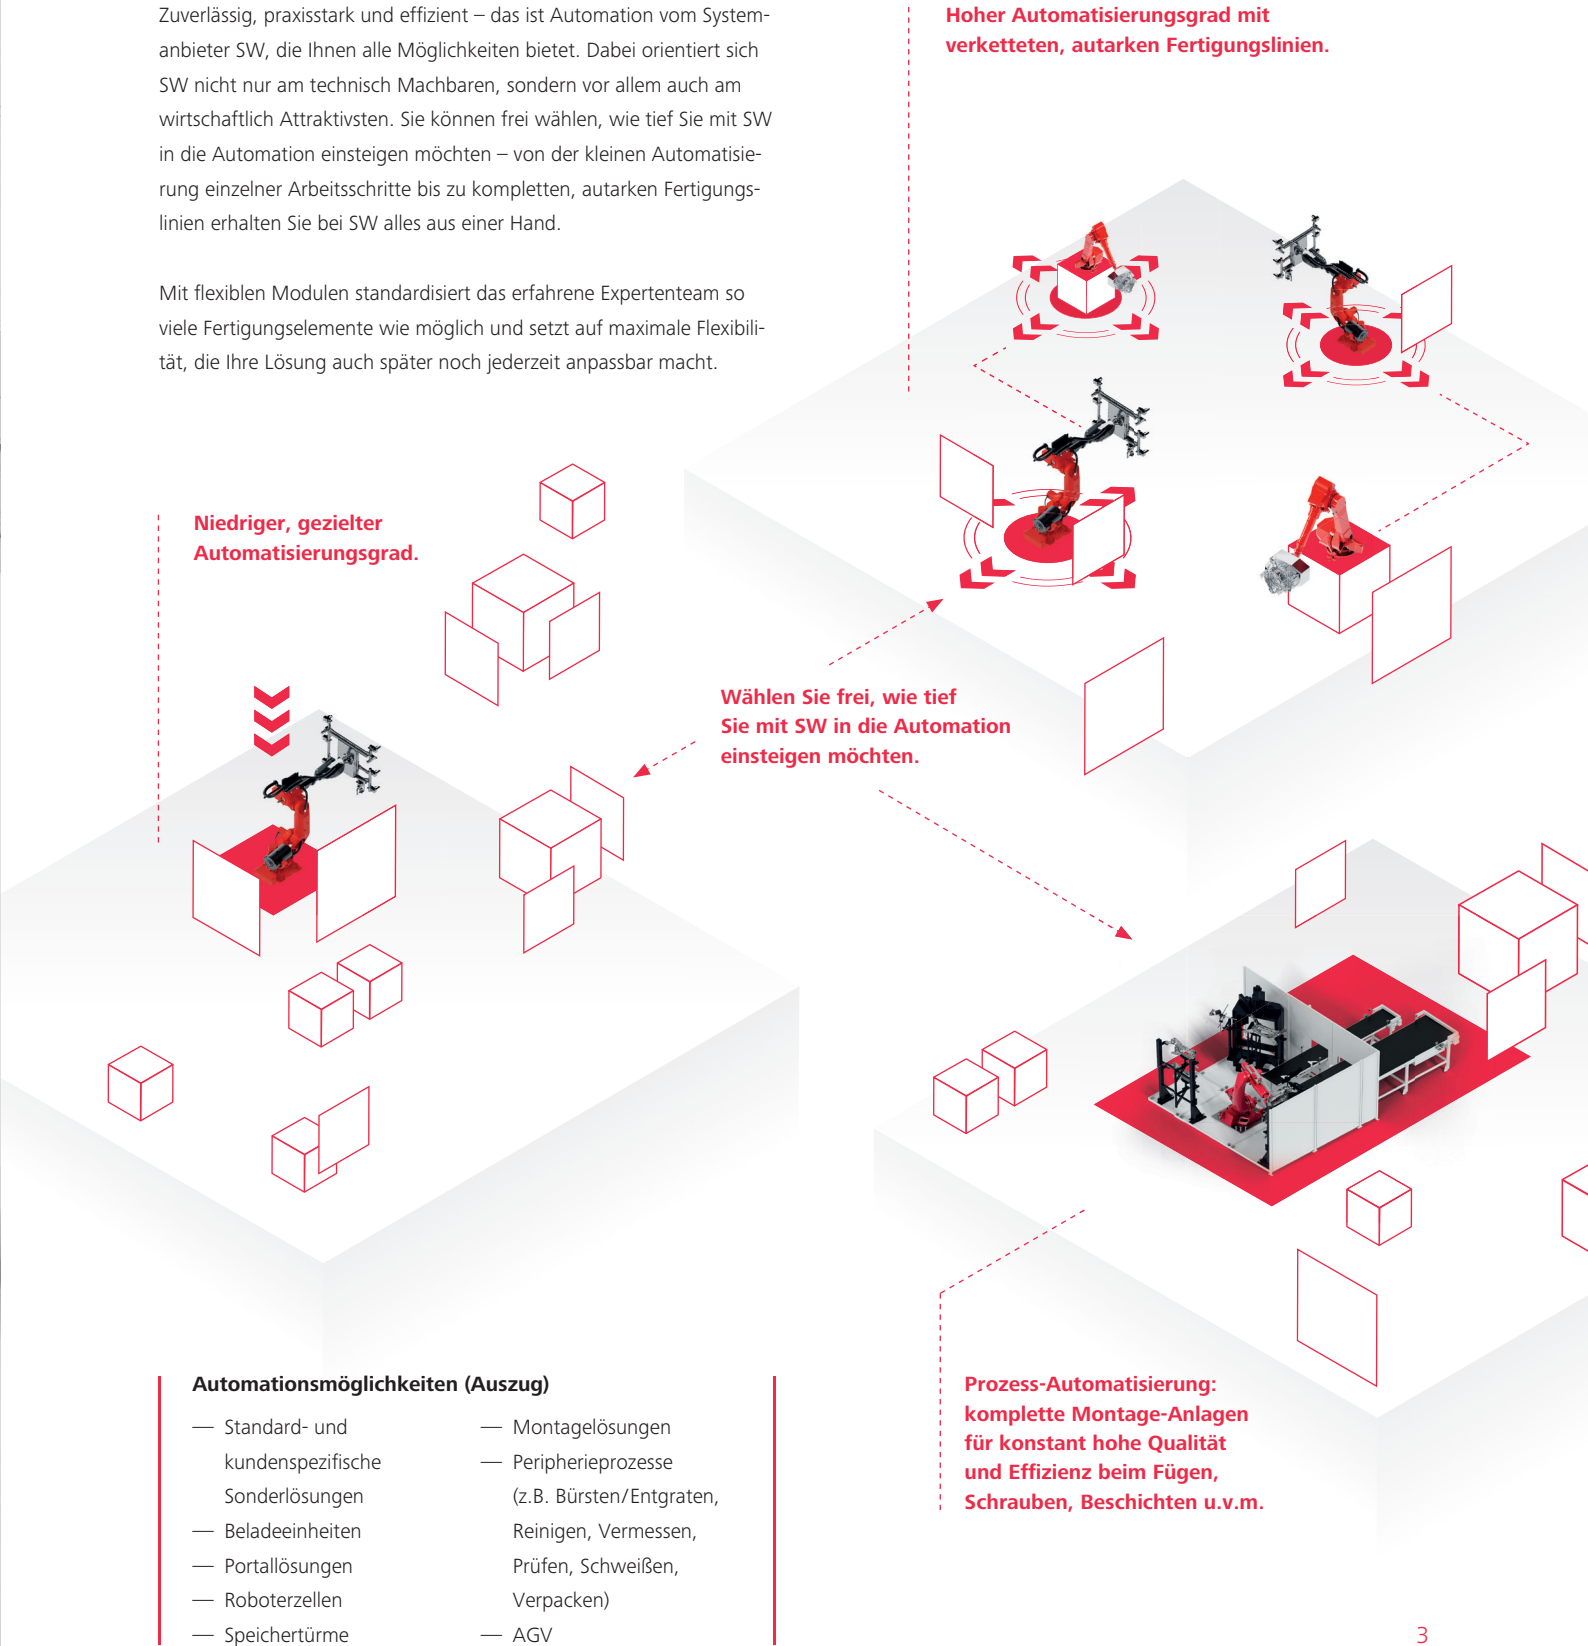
Zuverlässig, praxisstark und effizient – das ist Automation vom Systemanbieter SW, die Ihnen alle Möglichkeiten bietet. Dabei orientiert sich SW nicht nur am technisch Machbaren, sondern vor allem auch am wirtschaftlich Attraktivsten. Sie können frei wählen, wie tief Sie mit SW in die Automation einsteigen möchten – von der kleinen Automatisierung einzelner Arbeitsschritte bis zu kompletten, autarken Fertigungslinien erhalten Sie bei SW alles aus einer Hand.

Mit flexiblen Modulen standardisiert das erfahrene Expertenteam so viele Fertigungselemente wie möglich und setzt auf maximale Flexibilität, die Ihre Lösung auch später noch jederzeit anpassbar macht.

Hoher Automatisierungsgrad mit verketteten, autarken Fertigungslinien.

Niedriger, gezielter Automatisierungsgrad.

Wählen Sie frei, wie tief Sie mit SW in die Automation einsteigen möchten.

Automationsmöglichkeiten (Auszug)

— Standard- und kundenspezifische Sonderlösungen
— Beladeeinheiten
— Portallösungen
— Roboterzellen
— Speichertürme

— Montagelösungen
— Peripherieprozesse (z.B. Bürsten/Entgraten, Reinigen, Vermessen, Prüfen, Schweißen, Verpacken)
— AGV

Prozess-Automatisierung: komplette Montage-Anlagen für konstant hohe Qualität und Effizienz beim Fügen, Schrauben, Beschichten u.v.m.

3